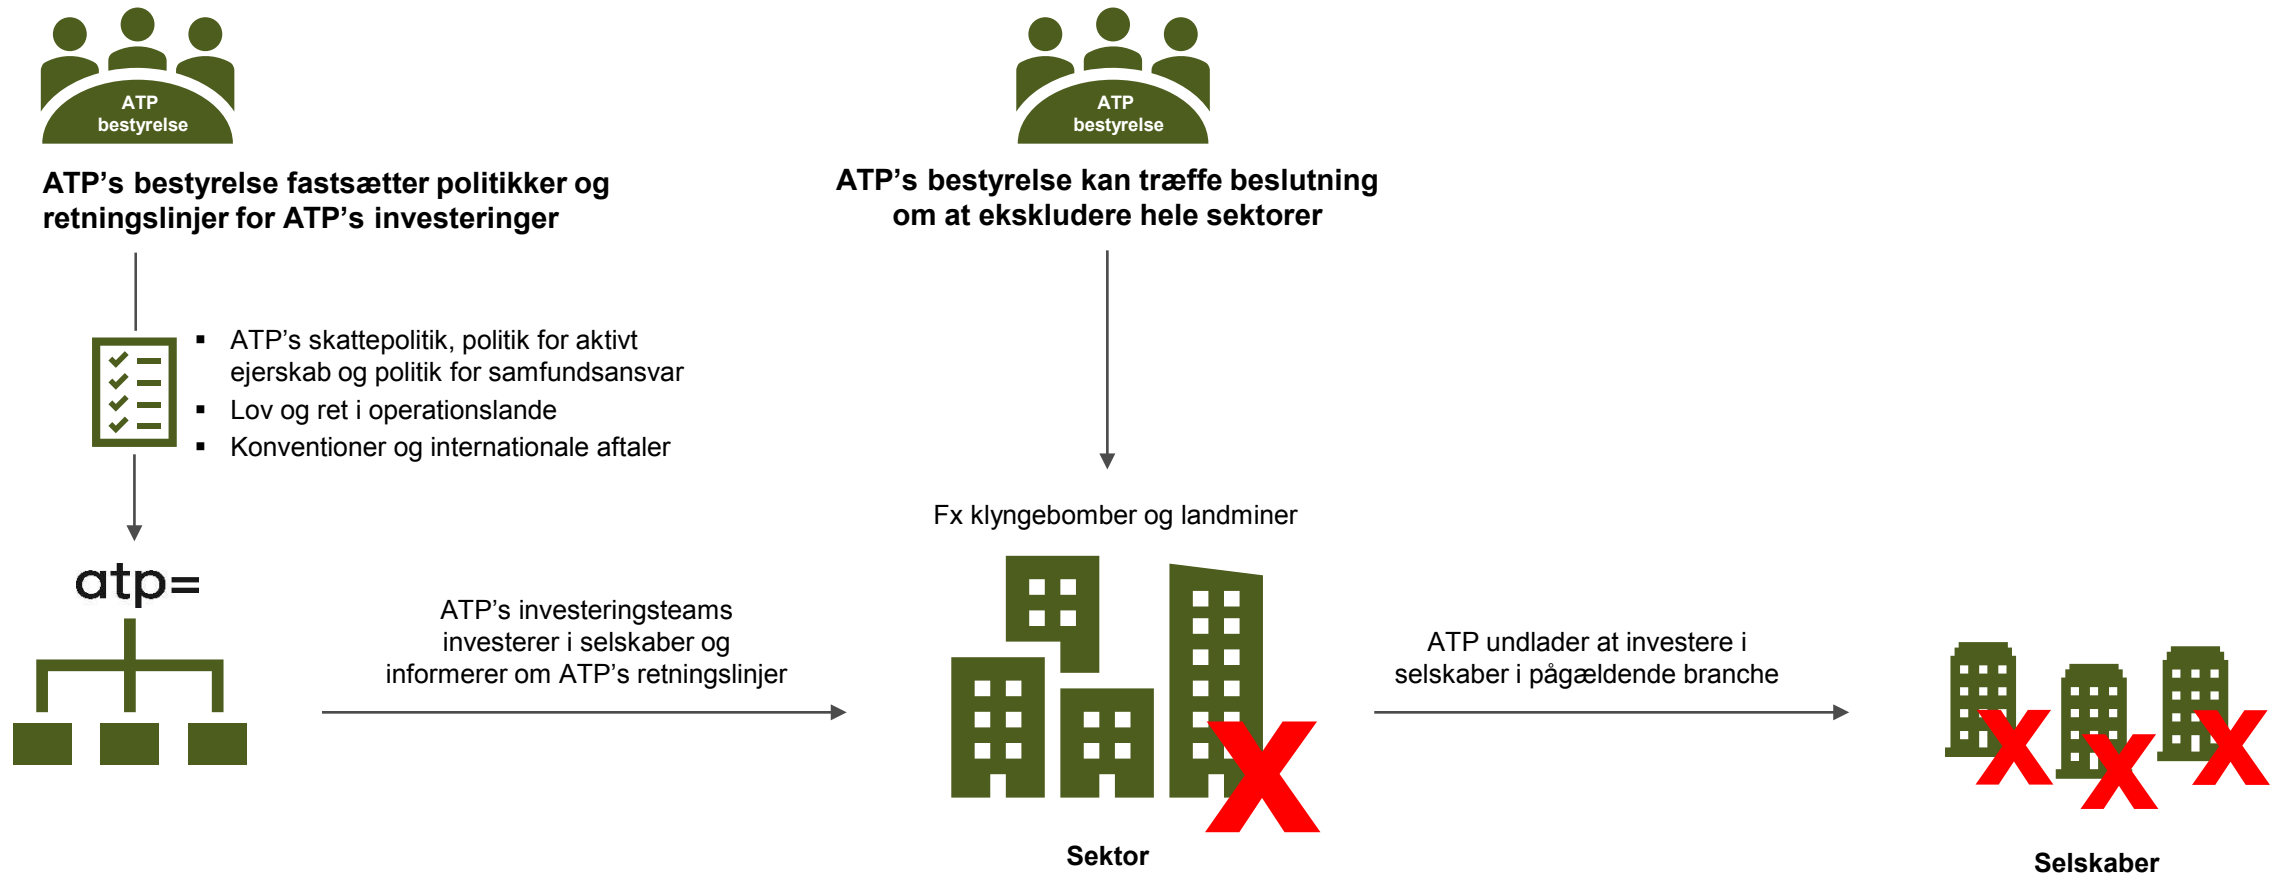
ATP bestyrelse

ATP's bestyrelse fastsætter politikker og retningslinjer for ATP's investeringer

- ATP's skattepolitik, politik for aktivt ejerskab og politik for samfundsansvar
- Lov og ret i operationslande
- Konventioner og internationale aftaler

atp=

ATP's investeringsteams investerer i selskaber og informerer om ATP's retningslinjer

ATP bestyrelse

ATP's bestyrelse kan træffe beslutning om at ekskludere hele sektorer

Fx klyngebomber og landminer

Sektor

ATP undlader at investere i selskaber i pågældende branche

Selskaber